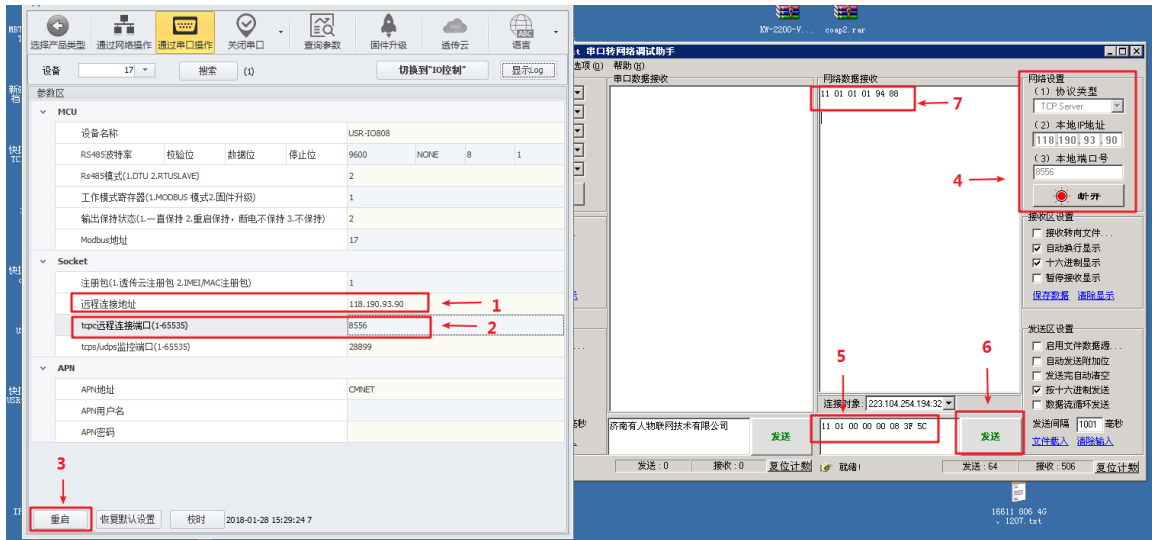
选择产品类型 通过网络操作 通过串口操作 关闭串口 查询参数 固件升级 透传云 语言

设备 17 搜索 (1) 切换到"IO控制" 显示Log

参数区

MCU

| 设备名称 | USR-IO808 |
|---|---|
| RS485波特率 校验位 数据位 停止位 | 9600 NONE 8 1 |
| Rs485模式(1.DTU 2.RTUSLAVE) | 2 |
| 工作模式寄存器(1.MODBUS 模式2.固件升级) | 1 |
| 输出保持状态(1.一直保持 2.重启保持，断电不保持 3.不保持) | 2 |
| Modbus地址 | 17 |

Socket

| 注册包(1.透传云注册包 2.IMEI/MAC注册包) | 1 |
|---|---|
| 远程连接地址 | 118.190.93.90 |
| tcpc远程连接端口(1-65535) | 8556 |
| tcps/udps监控端口(1-65535) | 28899 |

APN

| APN地址 | CMNET |
|---|---|
| APN用户名 | |
| APN密码 | |

1
2
3

重启 恢复默认设置 校时 2018-01-28 15:29:24 7

KW-2200-V... coap2.rar

串口转网络调试助手

选项(O) 帮助(H)

串口数据接收 网络数据接收

11 01 01 01 94 88

7

网络设置
(1) 协议类型
TCP Server
(2) 本地IP地址
118 . 190 . 93 . 90
(3) 本地端口号
8556
断开

4

接收区设置
接收转向文件...
自动换行显示
十六进制显示
暂停接收显示
保存数据 清除显示

发送区设置
启用文件数据源...
自动发送附加位
发送完自动清空
按十六进制发送
数据流循环发送
发送间隔 1001 毫秒
文件载入 清除输入

5 6

连接对象: 223.104.254.194:32

济南有人物联网技术有限公司 发送

11 01 00 00 00 08 3F 5C 发送

发送：0 接收：0 复位计数 就绪! 发送：64 接收：506 复位计数

16611 806 4G
、1207.txt